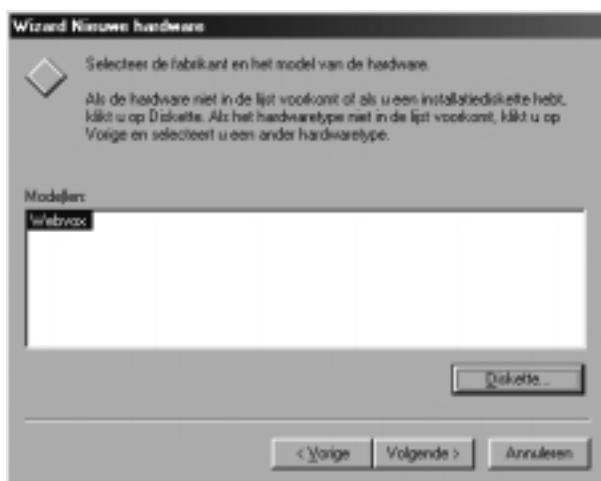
Wizard Nieuwe hardware

Selecteer de fabrikant en het model van de hardware.

Als de hardware niet in de lijst voorkomt of als u een installatiediskette hebt, klikt u op Diskette. Als het hardwaretype niet in de lijst voorkomt, klikt u op Vorige en selecteert u een ander hardwaretype.

Modellen:

Webvox

Diskette...

< Vorige

Volgende >

Annuleren